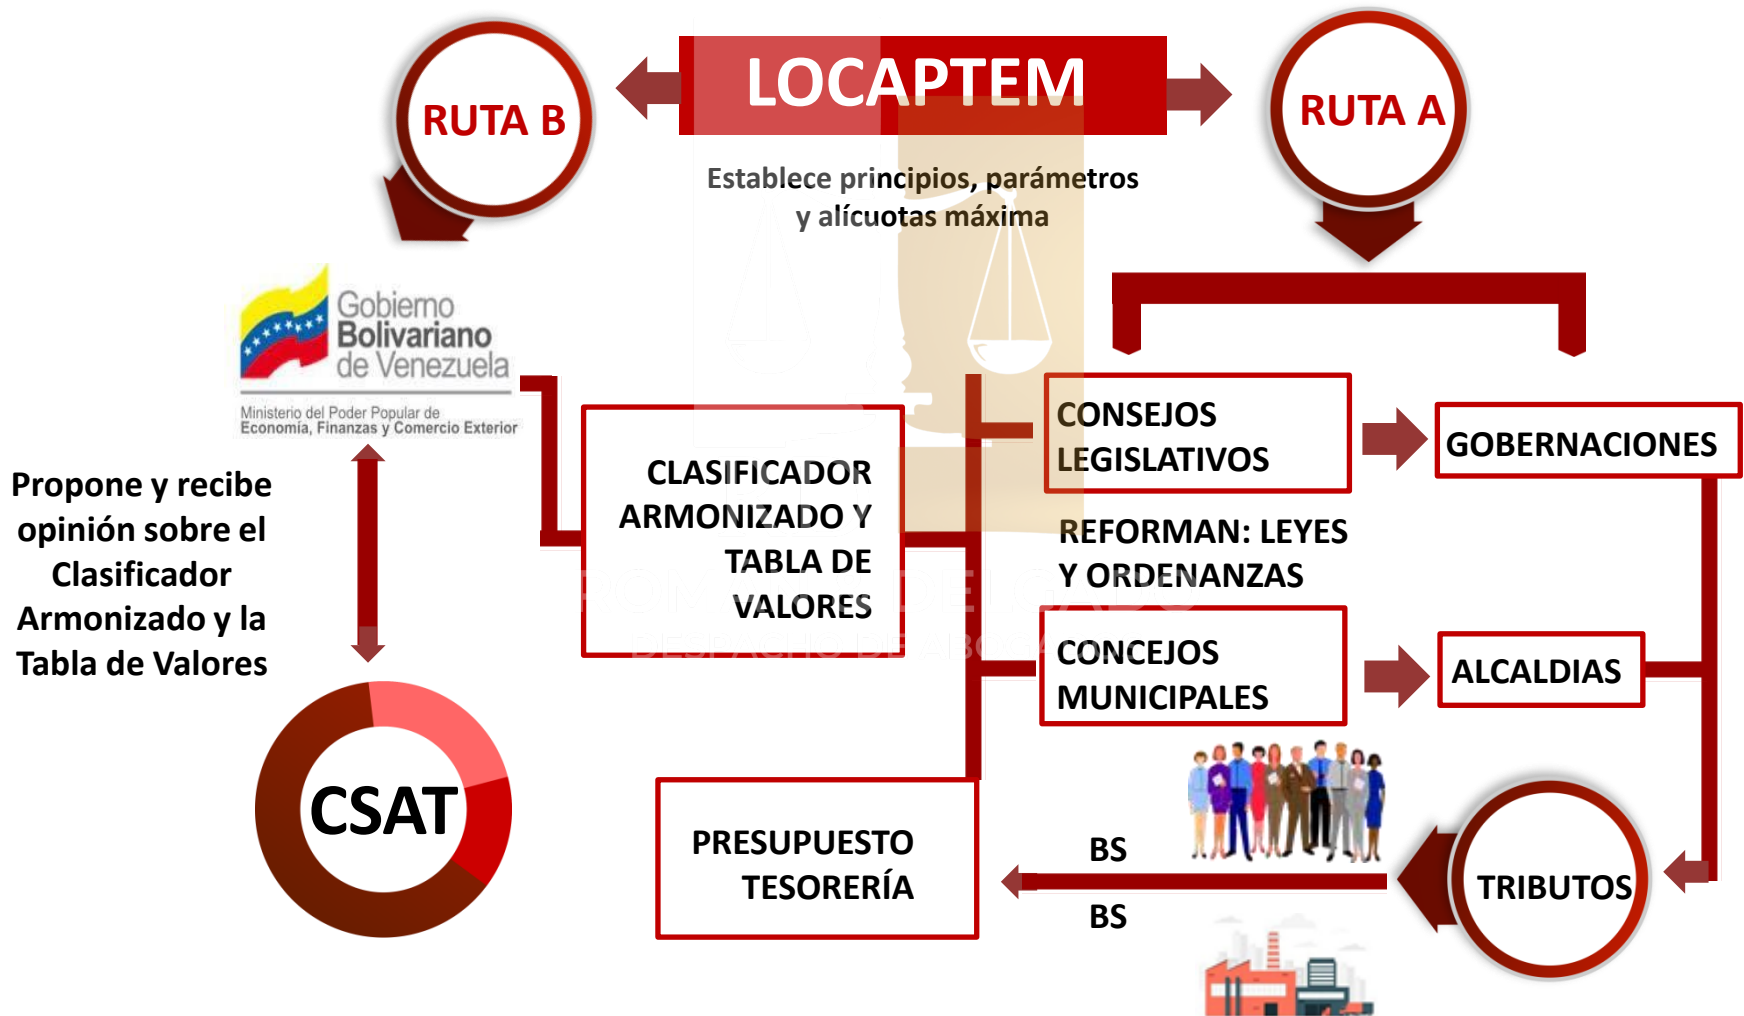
RUTA B

LOCAPTEM

RUTA A

Establece principios, parámetros y alícuotas máxima

Gobierno Bolivariano de Venezuela

Ministerio del Poder Popular de Economía, Finanzas y Comercio Exterior

Propone y recibe opinión sobre el Clasificador Armonizado y la Tabla de Valores

CLASIFICADOR ARMONIZADO Y TABLA DE VALORES

CONSEJOS LEGISLATIVOS

GOBERNACIONES

REFORMAN: LEYES Y ORDENANZAS

CONCEJOS MUNICIPALES

ALCALDIAS

CSAT

PRESUPUESTO TESORERÍA

BS

BS

TRIBUTOS